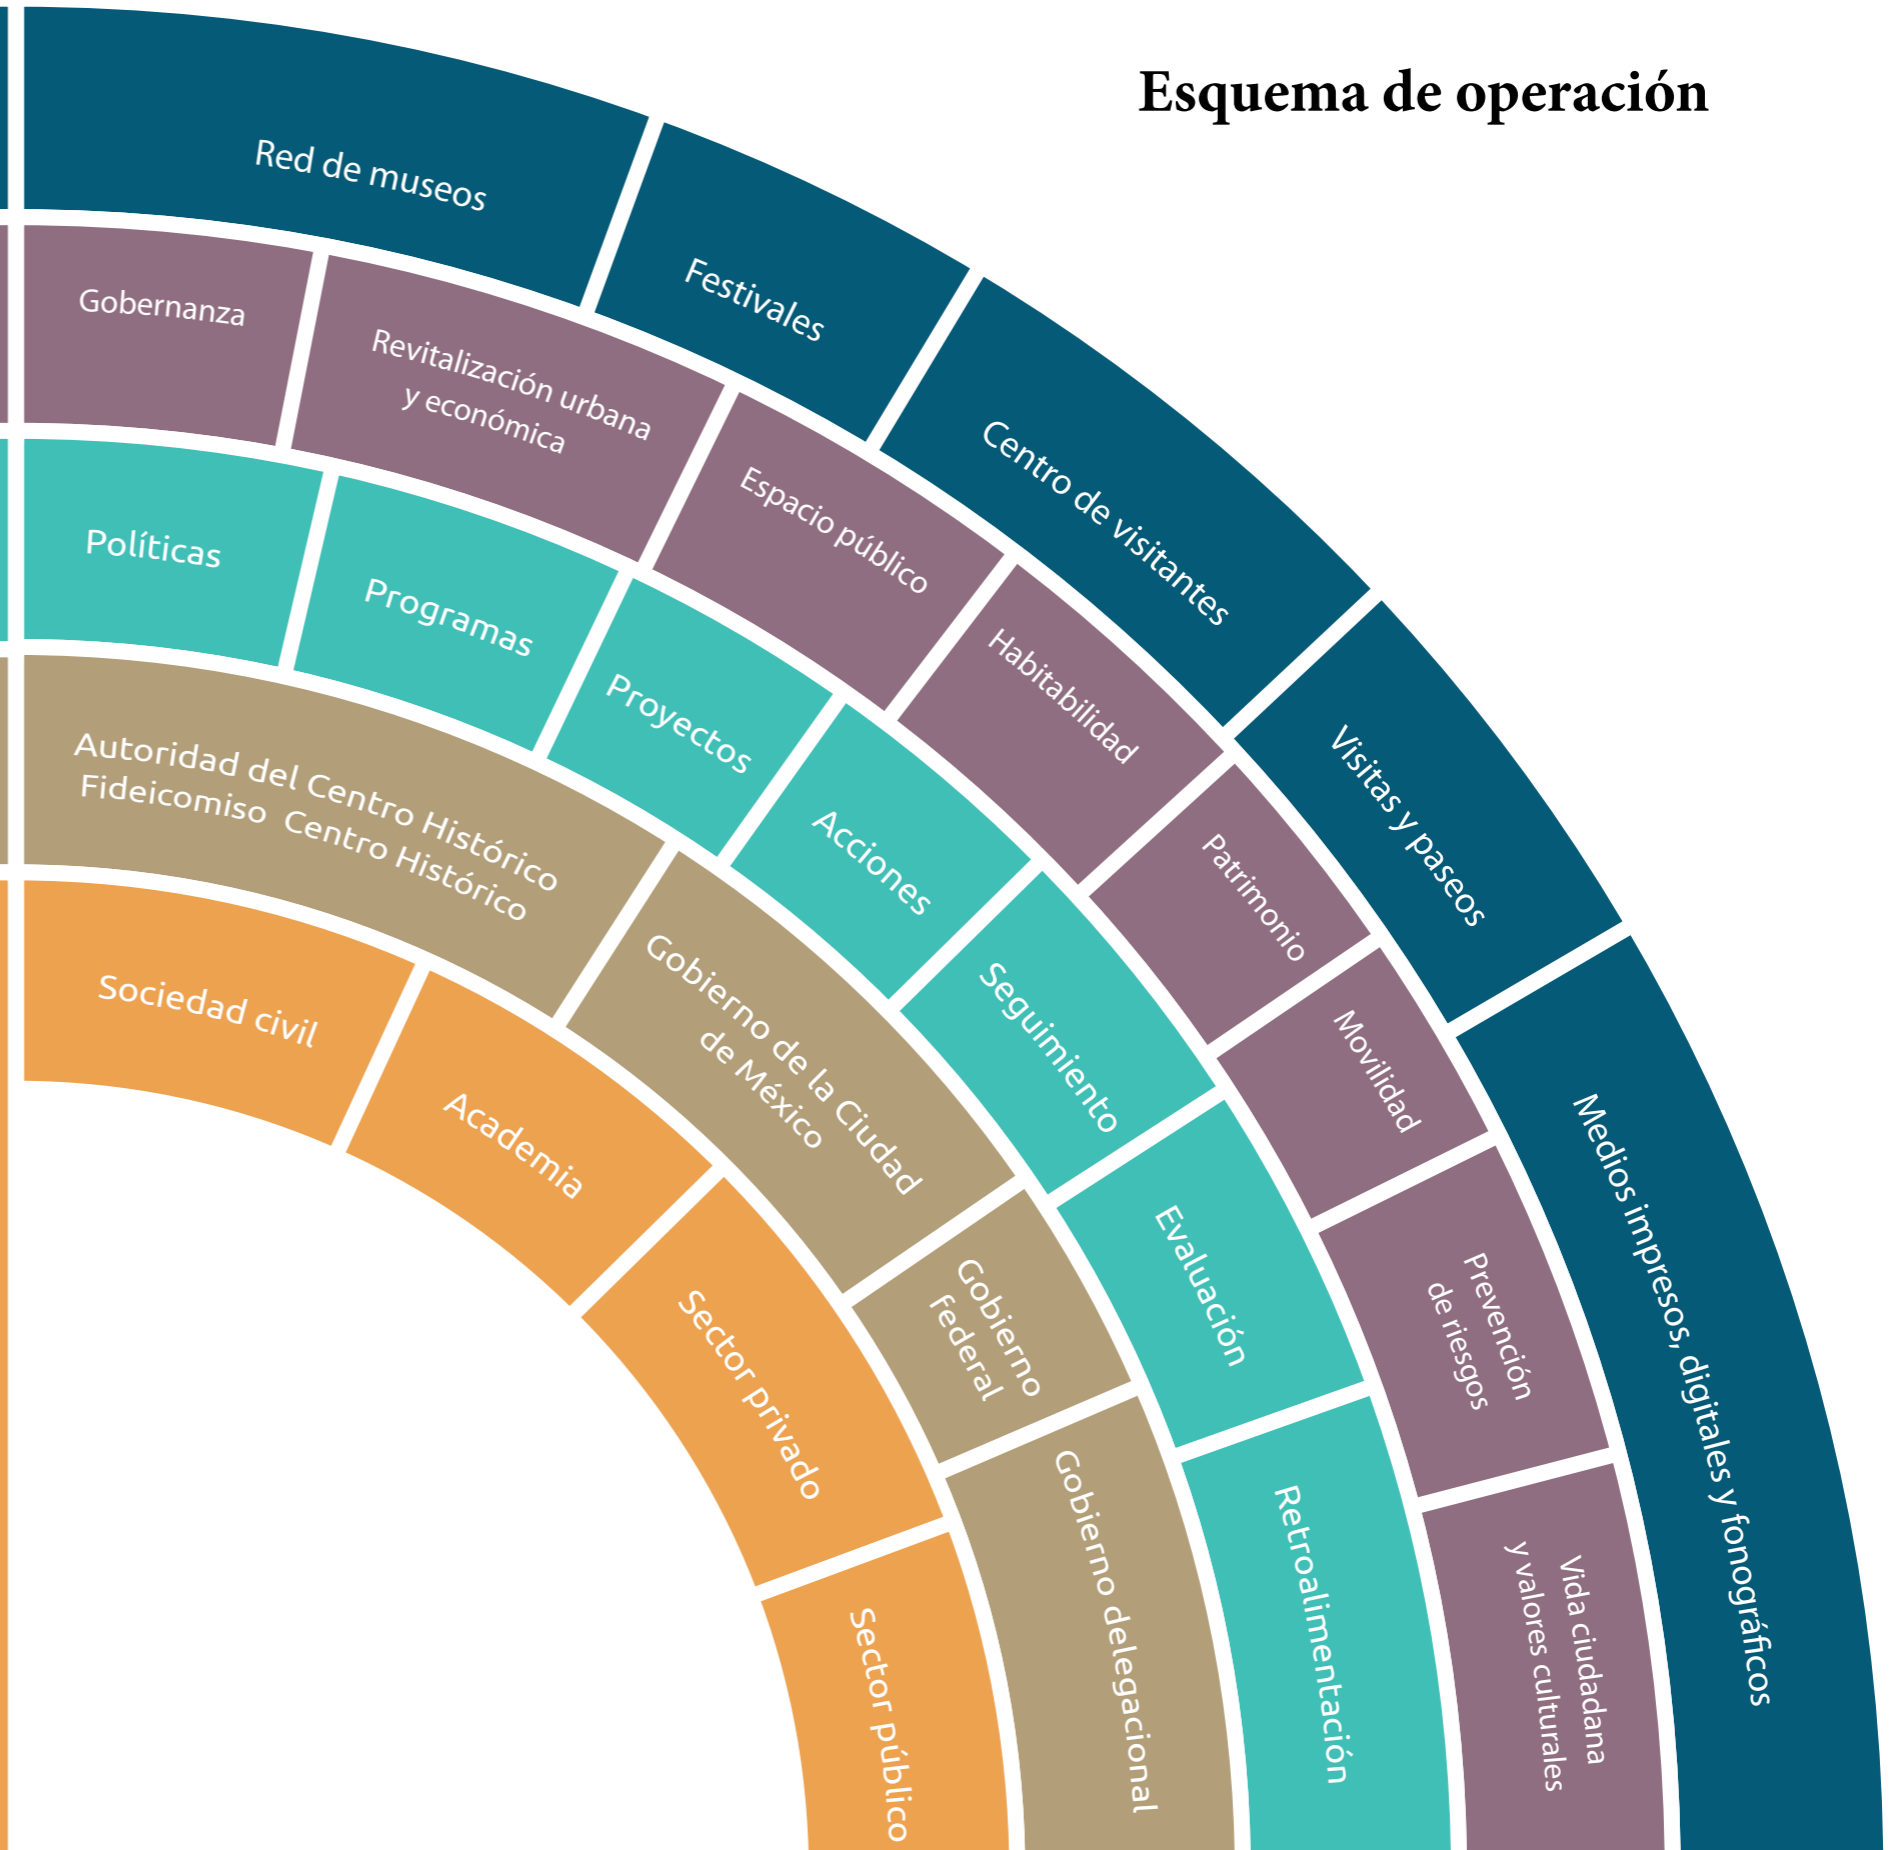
Esquema de operación

Red de museos
Festivales
Centro de visitantes
Visitas y paseos
Medios impresos, digitales y fonográficos

Gobernanza
Revitalización urbana y económica
Espacio público
Habitabilidad
Patrimonio
Movilidad
Prevención de riesgos
Vida ciudadana y valores culturales

Políticas
Programas
Proyectos
Acciones
Seguimiento
Evaluación
Retroalimentación

Autoridad del Centro Histórico
Fideicomiso Centro Histórico
Gobierno de la Ciudad de México
Gobierno Federal
Gobierno delegacional

Sociedad civil
Academia
Sector privado
Sector público